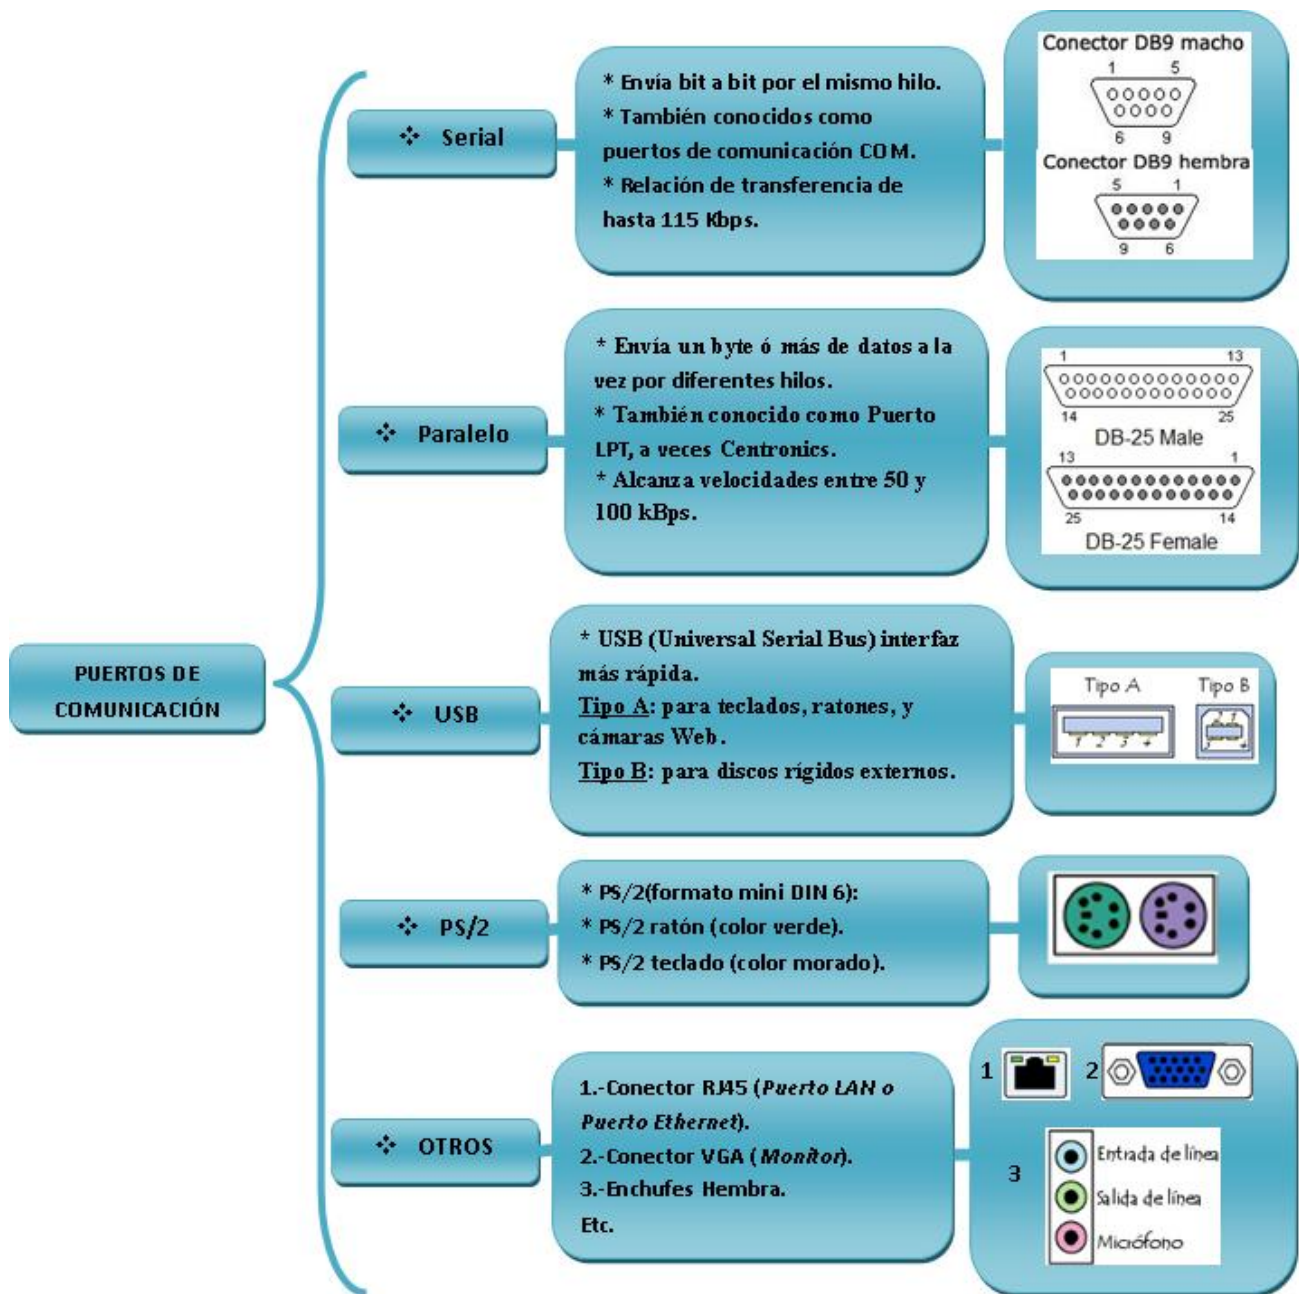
PUERTOS DE COMUNICACIÓN

❖ Serial

* Envía bit a bit por el mismo hilo.
* También conocidos como puertos de comunicación COM.
* Relación de transferencia de hasta 115 Kbps.

Conector DB9 macho
1 5
6 9
Conector DB9 hembra
5 1
9 6

❖ Paralelo

* Envía un byte ó más de datos a la vez por diferentes hilos.
* También conocido como Puerto LPT, a veces Centronics.
* Alcanza velocidades entre 50 y 100 kBps.

1 13
14 25
DB-25 Male
13 1
25 14
DB-25 Female

❖ USB

* USB (Universal Serial Bus) interfaz más rápida.
Tipo A: para teclados, ratones, y cámaras Web.
Tipo B: para discos rígidos externos.

Tipo A
1 2 3 4
Tipo B

❖ PS/2

* PS/2(formato mini DIN 6):
* PS/2 ratón (color verde).
* PS/2 teclado (color morado).

❖ OTROS

1.-Conector RJ45 (Puerto LAN o Puerto Ethernet).
2.-Conector VGA (Monitor).
3.-Enchufes Hembra.
Etc.

1
2
3
Entrada de línea
Salida de línea
Micrófono